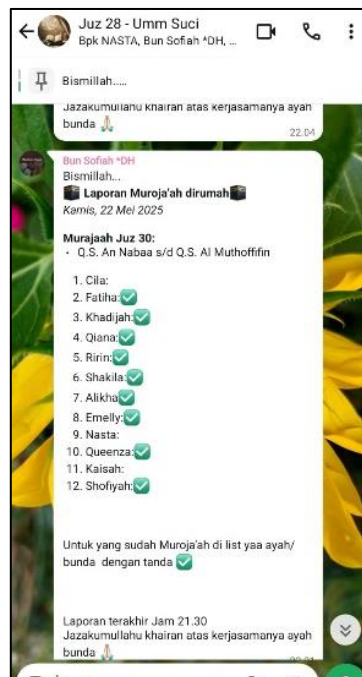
Juz 28 - Umm Suci
Bpk NASTA, Bun Sofiah *DH, ...

Bismillah.....

Jazakumullahu khairan atas kerjasamanya ayah bunda 🙏
22.04

Bun Sofiah *DH
Bismillah...
🕋 Laporan Muroja'ah dirumah🕋
Kamis, 22 Mei 2025

Murajaah Juz 30:
• Q.S. An Nabaa s/d Q.S. Al Muthoffifin

1. Cila:
2. Fatiha:✅
3. Khadijah:✅
4. Qiana:✅
5. Ririn:✅
6. Shakila:✅
7. Alikha✅
8. Emelly:✅
9. Nasta:
10. Queenza:✅
11. Kaisah:
12. Shofiyah:✅

Untuk yang sudah Muroja'ah di list yaa ayah/ bunda dengan tanda ✅

Laporan terakhir Jam 21.30
Jazakumullahu khairan atas kerjasamanya ayah bunda 🙏
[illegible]